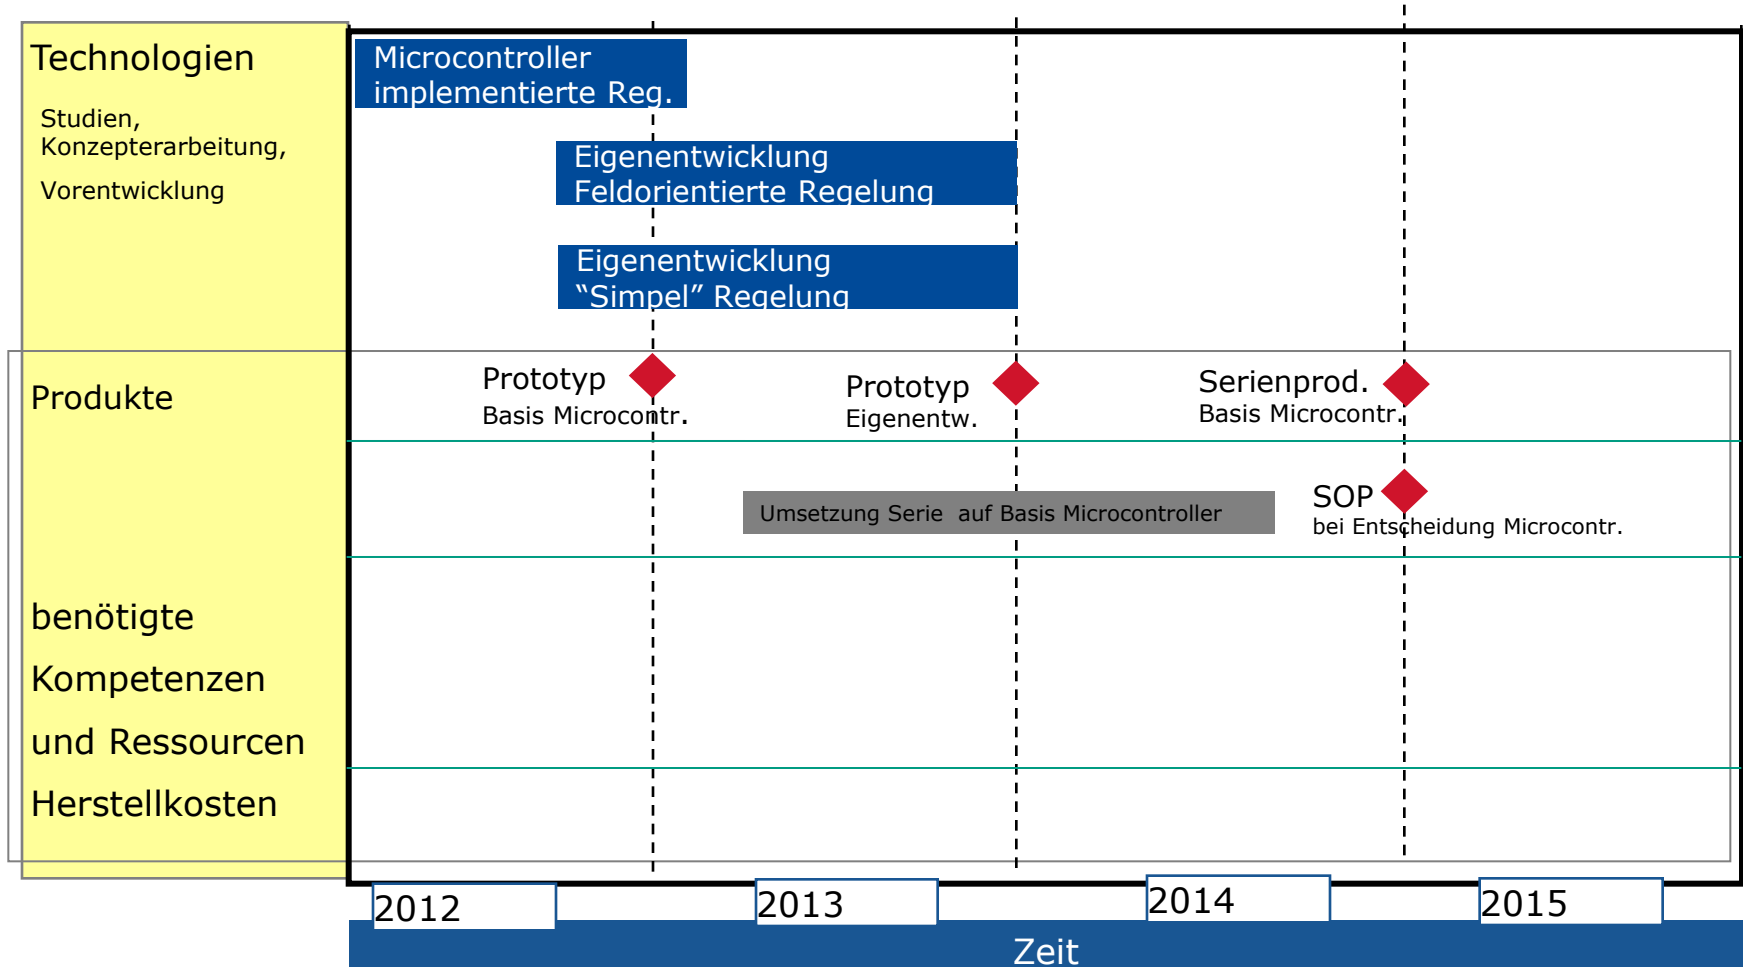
Technologien

Studien, Konzepterarbeitung,

Vorentwicklung

Microcontroller implementierte Reg.

Eigenentwicklung Feldorientierte Regelung

Eigenentwicklung “Simpel” Regelung

Produkte

Prototyp
Basis Microcontr.

Prototyp
Eigenentw.

Serienprod.
Basis Microcontr.

Umsetzung Serie auf Basis Microcontroller

SOP
bei Entscheidung Microcontr.

benötigte

Kompetenzen

und Ressourcen

Herstellkosten

2012

2013

2014

2015

Zeit